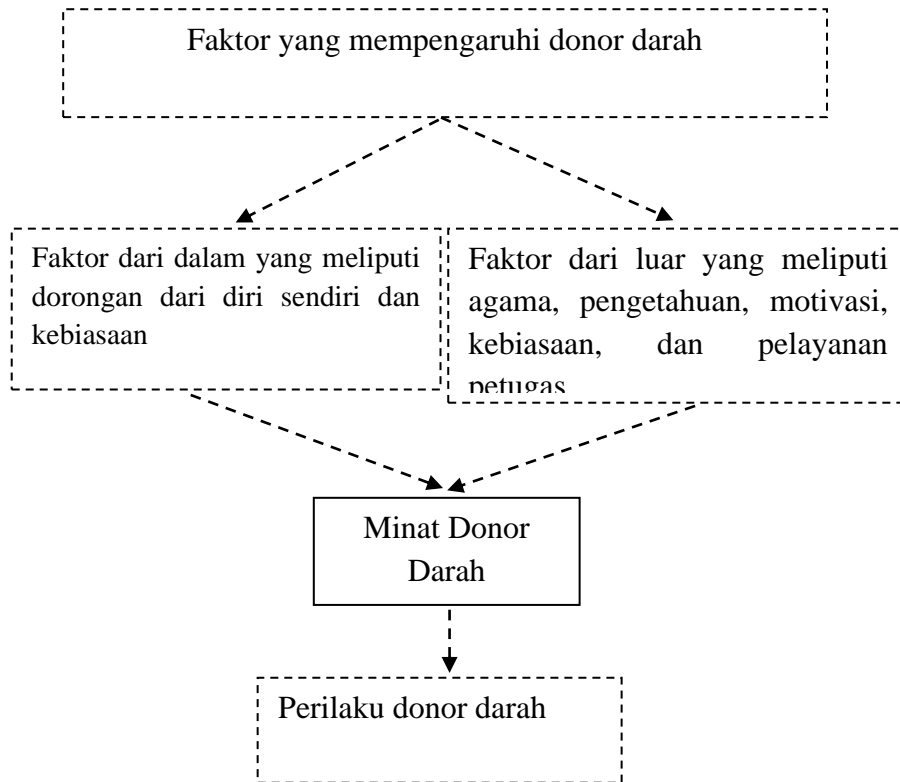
Faktor yang mempengaruhi donor darah

Faktor dari dalam yang meliputi dorongan dari diri sendiri dan kebiasaan

Faktor dari luar yang meliputi agama, pengetahuan, motivasi, kebiasaan, dan pelayanan petugas

Minat Donor Darah

Perilaku donor darah